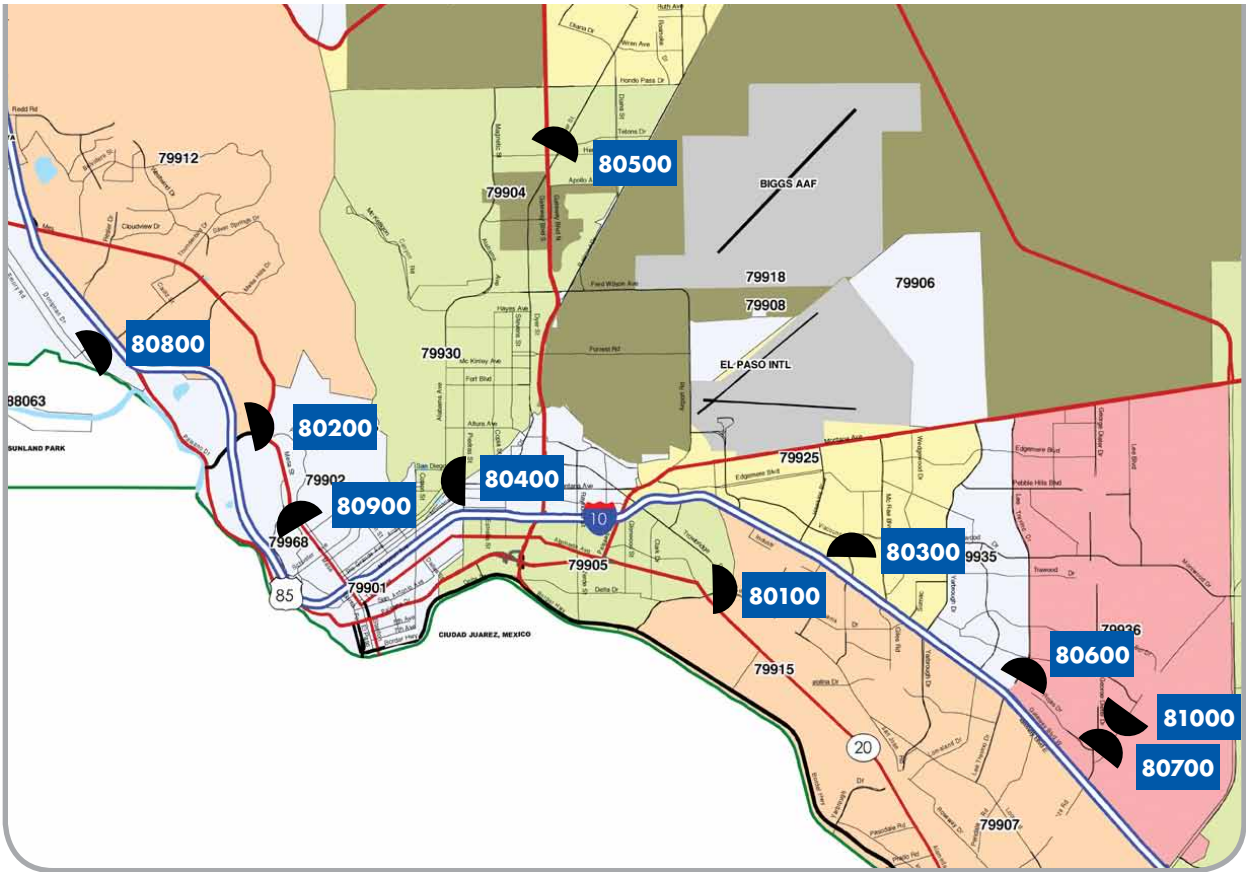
Ruth Ave
Diana Dr
Wren Ave
Hondo Pass Dr
Dyer St
Magnetic St
Diana Dr
Titans Dr
Redd Rd
79912
80500
Apollo Ave
79904
BIGGS AAF
Mesa St
Cloudview Dr
Silver Springs Dr
Gateway Blvd N
79918
79906
Fred Wilson Ave
79908
Hayes Ave
80800
Forrest Rd
Doniphan Dr
79930
Mc Kinley Ave
EL PASO INTL
88063
Fort Blvd
Alabama Ave
Airway Blvd
Alturas Ave
80200
SUNLAND PARK
Piedras St
Montana Ave
79925
79902
80400
Edgemere Blvd
Pebble Hills Blvd
80900
10
79968
80300
79935
Trawood Dr
79905
Delta Dr
80100
Lee Trevino Dr
79901
85
79936
80600
CIUDAD JUAREZ, MEXICO
79915
81000
20
80700
Yarbrough Dr
Pendale Rd
79907